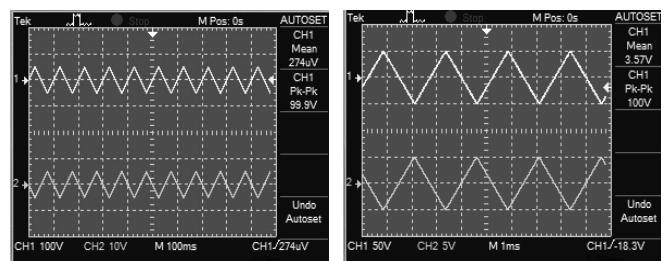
Tek Stop M Pos: 0s AUTOSET
CH1 Mean 274uV
CH1 Pk-Pk 99.9V
Undo Autoset
1
2
CH1 100V CH2 10V M 100ms CH1 ∕ 274uV

Tek Stop M Pos: 0s AUTOSET
CH1 Mean 3.57V
CH1 Pk-Pk 100V
Undo Autoset
1
2
CH1 50V CH2 5V M 1ms CH1 ∕ -18.3V